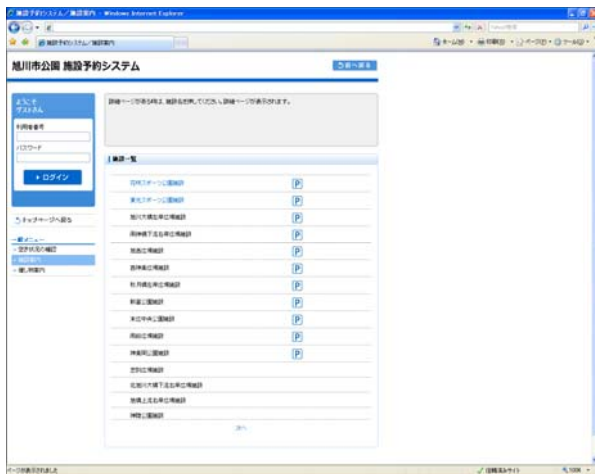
施設予約システム／施設案内 - Windows Internet Explorer

旭川市公園 施設予約システム

ようこそ ゲストさん

利用者番号

パスワード

▸ ログイン

トップページへ戻る

一般メニュー
・空き状況の確認
・施設案内
・催し物案内

詳細ページがある時は、施設名を押していただくと、詳細ページが表示されます。

施設一覧

| | |
|---|---|
| 花咲スポーツ公園施設 | P |
| 東光スポーツ公園施設 | P |
| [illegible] | P |
| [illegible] | P |
| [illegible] | P |
| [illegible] | P |
| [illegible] | P |
| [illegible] | P |
| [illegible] | P |
| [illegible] | P |
| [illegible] | P |
| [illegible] | |
| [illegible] | |
| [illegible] | |
| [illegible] | |

戻る

ページが表示されました